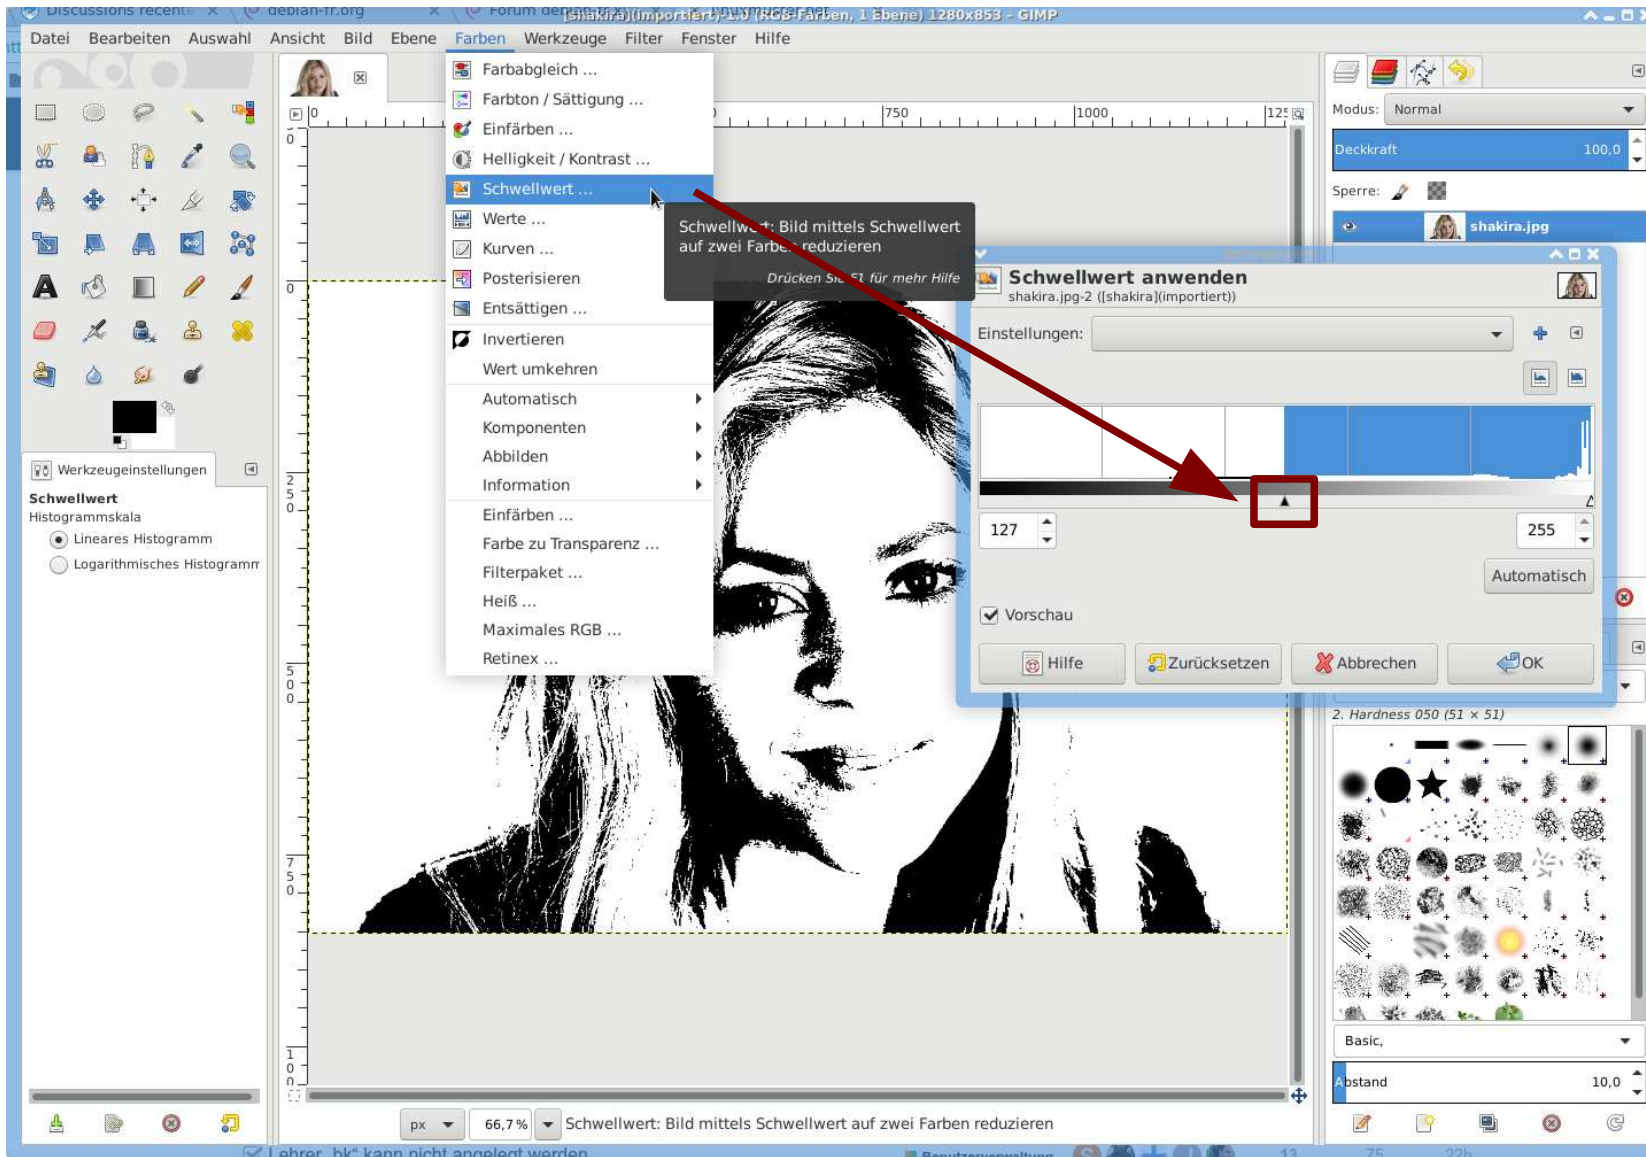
Discussions récent × debian-fr.org × Forum debian-fr.org [shakira] (importiert)-1.0 (RGB-Farben, 1 Ebene) 1280x853 – GIMP

Datei Bearbeiten Auswahl Ansicht Bild Ebene Farben Werkzeuge Filter Fenster Hilfe

Farbabgleich ...
Farbton / Sättigung ...
Einfärben ...
Helligkeit / Kontrast ...
Schwellwert ...
Werte ...
Kurven ...
Posterisieren
Entsättigen ...
Invertieren
Wert umkehren
Automatisch
Komponenten
Abbilden
Information
Einfärben ...
Farbe zu Transparenz ...
Filterpaket ...
Heiß ...
Maximales RGB ...
Retinex ...

Schwellwert: Bild mittels Schwellwert auf zwei Farben reduzieren
Drücken Sie F1 für mehr Hilfe

0 750 1000 125
0
0
250
500
750
1000

Werkzeugeinstellungen
Schwellwert
Histogrammskala
Lineares Histogramm
Logarithmisches Histogramm

Modus: Normal
Deckkraft 100,0
Sperre:
shakira.jpg

Schwellwert anwenden
shakira.jpg-2 ([shakira](importiert))
Einstellungen:
127
255
Automatisch
Vorschau
Hilfe Zurücksetzen Abbrechen OK

2. Hardness 050 (51 × 51)
Basic,
Abstand 10,0

px 66,7 % Schwellwert: Bild mittels Schwellwert auf zwei Farben reduzieren

Lehrer „bk“ kann nicht angelegt werden